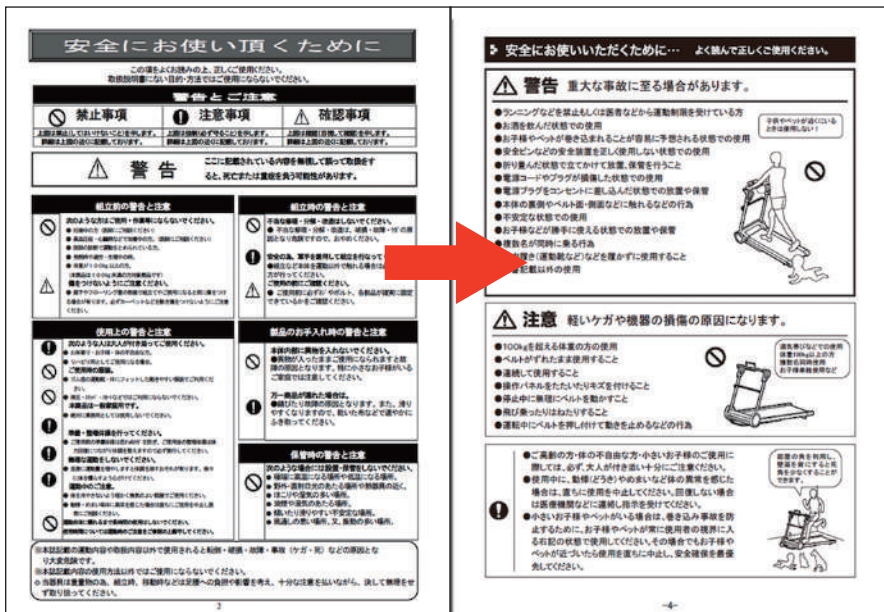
安全にお使い頂くために

この項をよくお読みの上、正しくご使用ください。
取扱説明書にない目的・方法ではご使用にならないでください。

警告と注意

禁止事項　注意事項　確認事項

警告　ここに記載されている内容を無視して誤って取扱をすると、死亡または重傷を負う可能性があります。

組立前の警告と注意

組立時の警告と注意

使用上の警告と注意

製品のお手入れ時の警告と注意

保管時の警告と注意

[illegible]

2

安全にお使いいただくために…　よく読んで正しくご使用ください。

警告　重大な事故に至る場合があります。

●ランニングなどを禁止もしくは医者などから運動制限を受けている方
●お酒を飲んだ状態での使用
●お子様やペットが巻き込まれることが容易に予想される状態での使用
●安全ピンなどの安全装置を正しく使用しない状態での使用
●折り畳んだ状態で立てかけて放置、保管を行うこと
●電源コードやプラグが損傷した状態での使用
●電源プラグをコンセントに差し込んだ状態での放置や保管
●本体の裏側やベルト面・側面などに触れるなどの行為
●不安定な状態での使用
●お子様などが勝手に使える状態での放置や保管
●複数名が同時に乗る行為
●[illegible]履き(運動靴など)などを履かずに使用すること
●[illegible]記載以外の使用

子供やペットが近くにいるときは使用しない！

注意　軽いケガや機器の損傷の原因になります。

●100kgを超える体重の方の使用
●ベルトがずれたまま使用すること
●連続して使用すること
●操作パネルをたたいたりキズを付けること
●停止中に無理にベルトを動かすこと
●飛び乗ったりはねたりすること
●運転中にベルトを押し付けて動きを止めるなどの行為

運動靴などでの使用
体重100kg以上の方
複数名同時の使用
お子様単独使用など

●ご高齢の方・体の不自由な方・小さいお子様のご使用に際しては、必ず、大人が付き添い十分にご注意ください。
●使用中に、動悸(どうき)やめまいなど体の異常を感じた場合は、直ちに使用を中止してください。回復しない場合は医療機関などに連絡し指示を受けてください。
●小さいお子様やペットがいる場合は、巻き込み事故を防止するために、お子様やペットが常に使用者の視界に入る引き起しの状態で使用してください。その場合でもお子様やペットが近づいたら使用を直ちに中止し、安全確保を最優先してください。

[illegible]

-4-